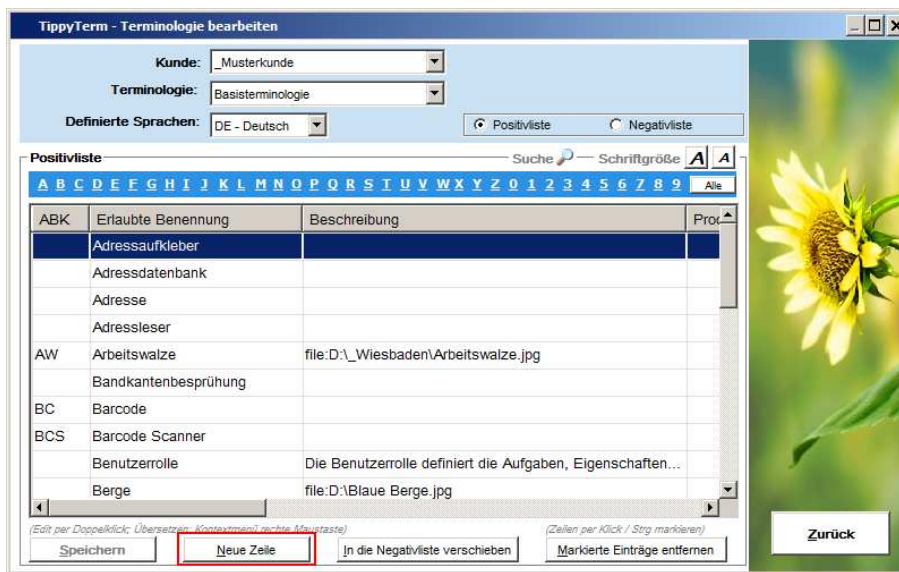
TippyTerm - Terminologie bearbeiten

Kunde: _Musterkunde

Terminologie: Basisterminologie

Definierte Sprachen: DE - Deutsch

Positivliste

Negativliste

Positivliste

Suche

Schriftgröße A A

A B C D E F G H I J K L M N O P Q R S T U V W X Y Z 0 1 2 3 4 5 6 7 8 9 Alle

| ABK | Erlaubte Benennung | Beschreibung | Pro |
|---|---|---|---|
| | Adressaufkleber | | |
| | Adressdatenbank | | |
| | Adresse | | |
| | Adressleser | | |
| AW | Arbeitswalze | file:D:\_Wiesbaden\Arbeitswalze.jpg | |
| | Bandkantenbesprühung | | |
| BC | Barcode | | |
| BCS | Barcode Scanner | | |
| | Benutzerrolle | Die Benutzerrolle definiert die Aufgaben, Eigenschaften... | |
| | Berge | file:D:\Blaue Berge.jpg | |

(Edit per Doppelklick; Übersetzen: Kontextmenü rechte Maustaste)

(Zeilen per Klick / Strg markieren)

Speichern

Neue Zeile

In die Negativliste verschieben

Markierte Einträge entfernen

Zurück